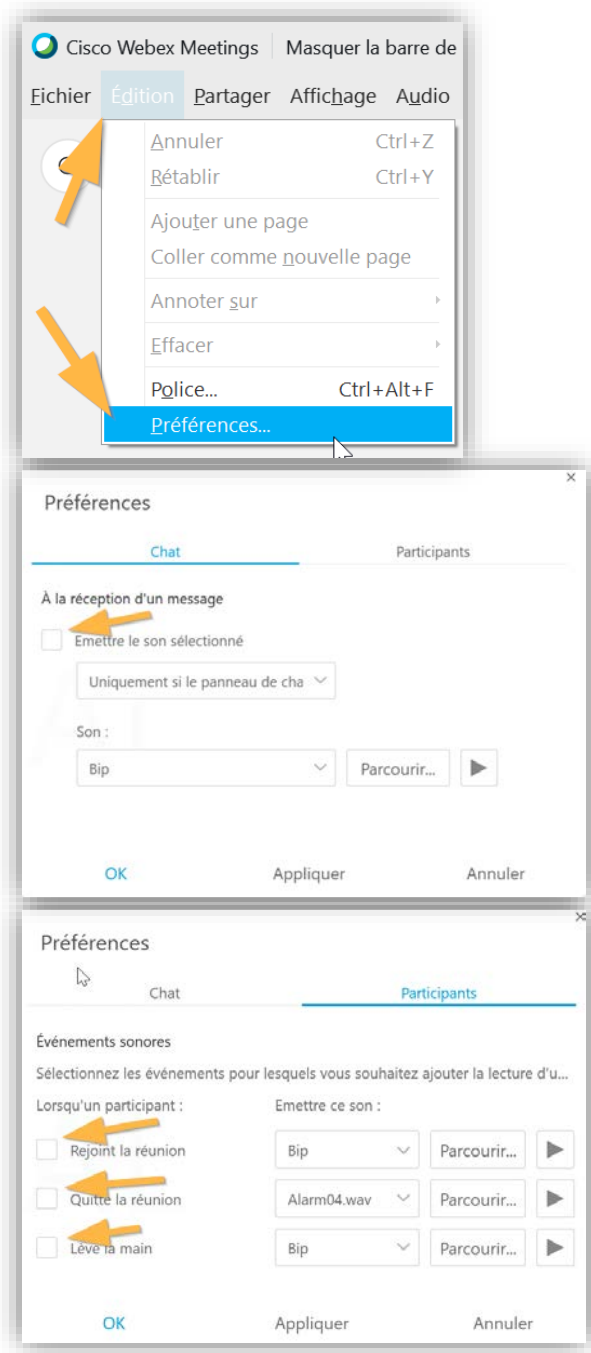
Cisco Webex Meetings | Masquer la barre de

Fichier Édition Partager Affichage Audio

Annuler Ctrl+Z
Rétablir Ctrl+Y
Ajouter une page
Coller comme nouvelle page
Annoter sur
Effacer
Police... Ctrl+Alt+F
Préférences...

×
Préférences

Chat Participants

À la réception d'un message

Emettre le son sélectionné

Uniquement si le panneau de cha

Son :

Bip

Parcourir...

OK Appliquer Annuler

×
Préférences

Chat Participants

Événements sonores

Sélectionnez les événements pour lesquels vous souhaitez ajouter la lecture d'u...

Lorsqu'un participant : Emettre ce son :

| | | |
|---|---|---|
| Rejoint la réunion | Bip | Parcourir... |
| Quitte la réunion | Alarm04.wav | Parcourir... |
| Lève la main | Bip | Parcourir... |

OK Appliquer Annuler